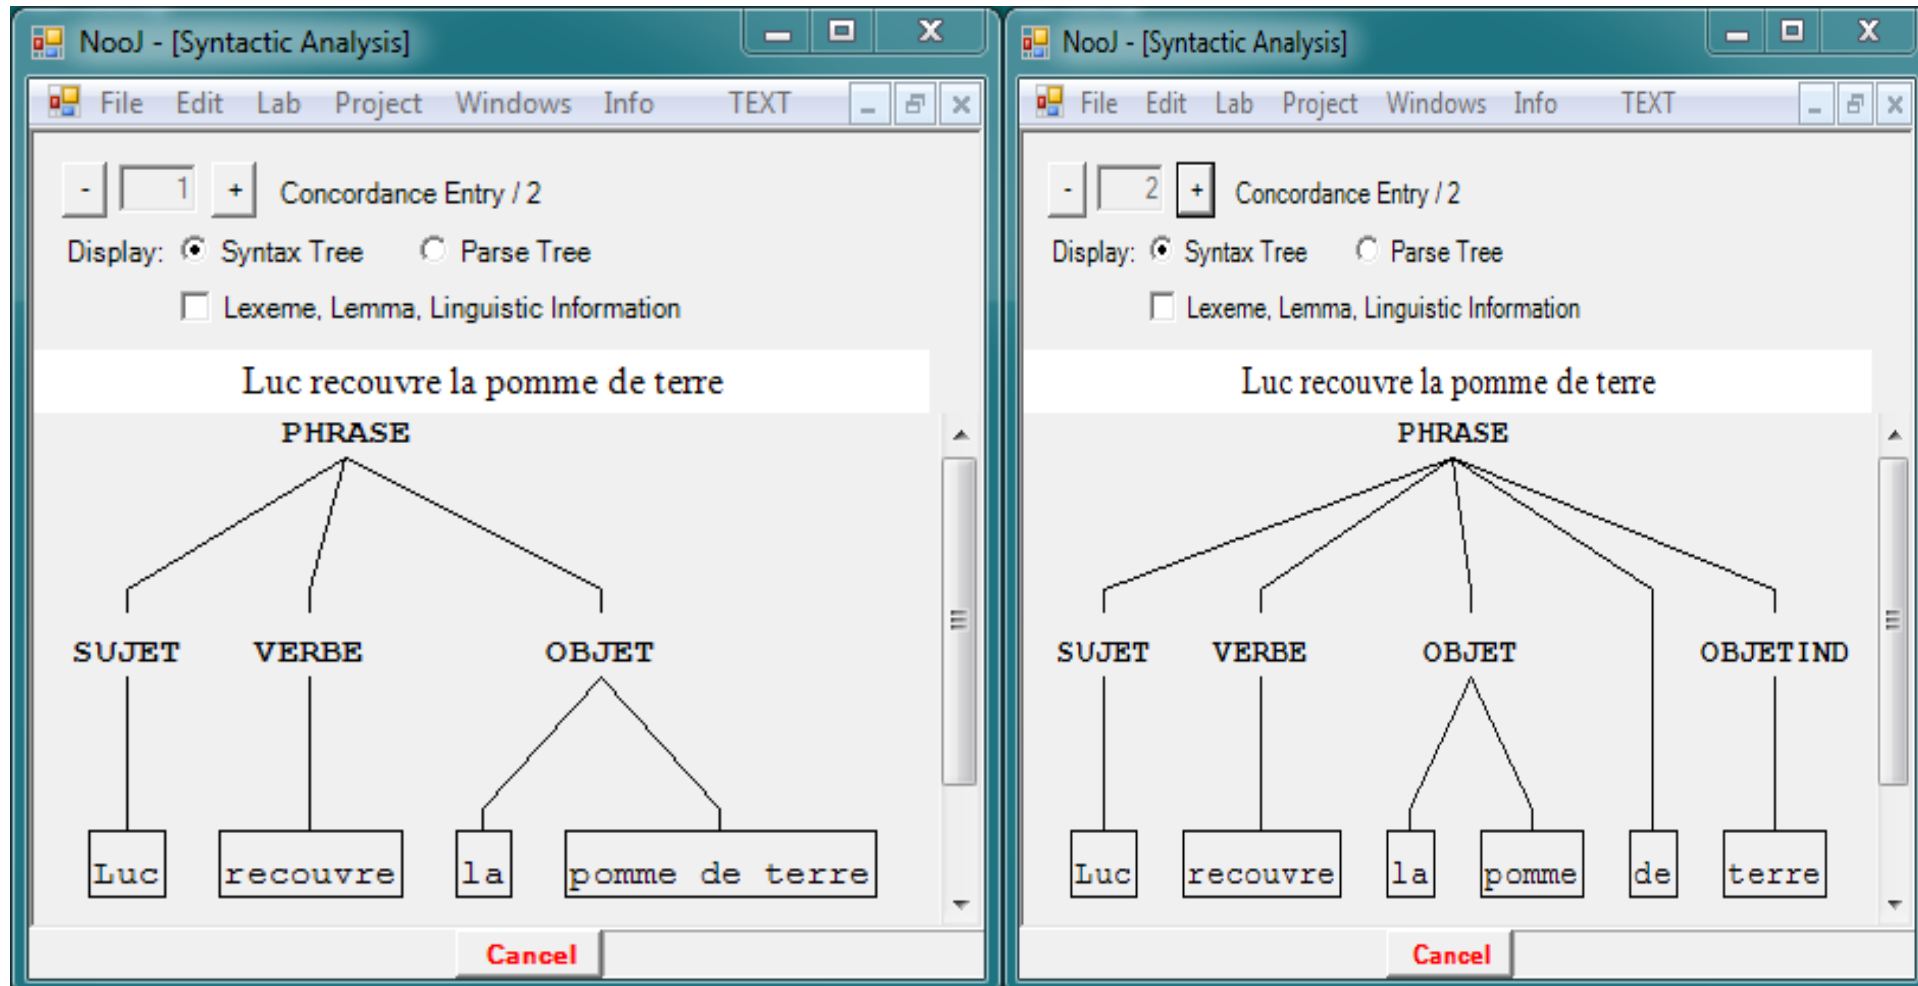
NooJ - [Syntactic Analysis]

File Edit Lab Project Windows Info TEXT

- 1 + Concordance Entry / 2

Display: Syntax Tree Parse Tree

Lexeme, Lemma, Linguistic Information

Luc recouvre la pomme de terre

PHRASE

SUJET VERBE OBJET

Luc recouvre la pomme de terre

Cancel

NooJ - [Syntactic Analysis]

File Edit Lab Project Windows Info TEXT

- 2 + Concordance Entry / 2

Display: Syntax Tree Parse Tree

Lexeme, Lemma, Linguistic Information

Luc recouvre la pomme de terre

PHRASE

SUJET VERBE OBJET OBJETIND

Luc recouvre la pomme de terre

Cancel